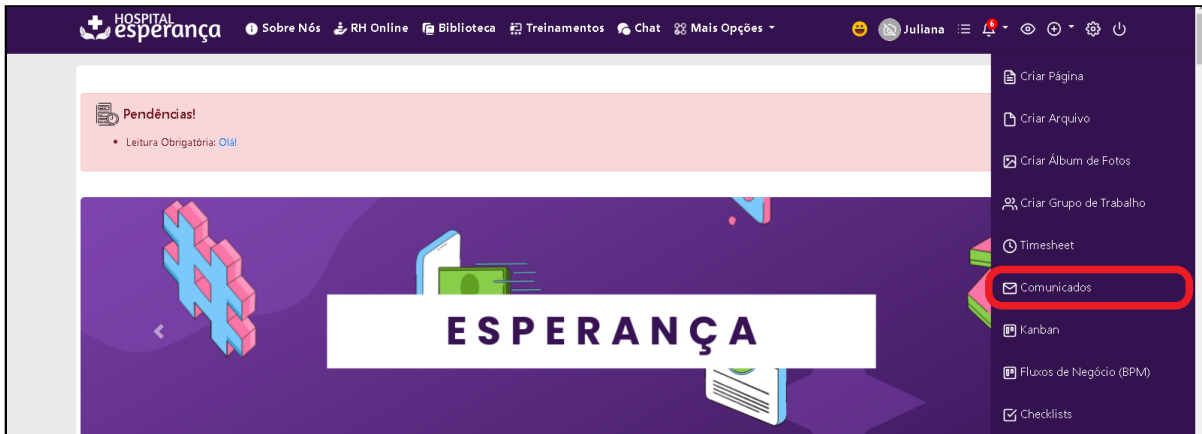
HOSPITAL esperança Sobre Nós RH Online Biblioteca Treinamentos Chat Mais Opções Juliana 6

Pendências!

• Leitura Obrigatória: Olá!

ESPERANÇA

Criar Página
Criar Arquivo
Criar Álbum de Fotos
Criar Grupo de Trabalho
Timesheet
Comunicados
Kanban
Fluxos de Negócio (BPM)
Checklists